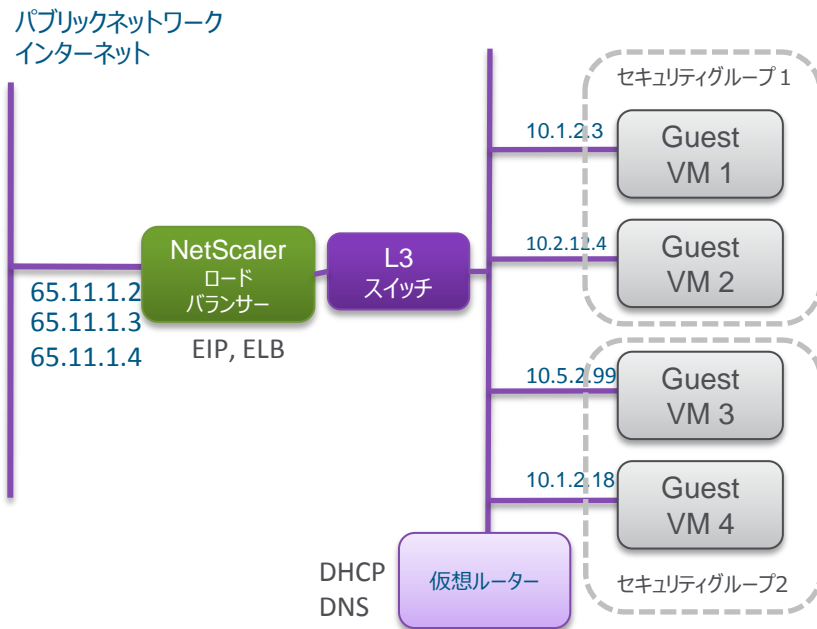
パブリックネットワーク
インターネット

セキュリティグループ 1

10.1.2.3

Guest VM 1

10.2.12.4

Guest VM 2

NetScaler
ロード
バランサー

L3
スイッチ

65.11.1.2
65.11.1.3
65.11.1.4

EIP, ELB

10.5.2.99

Guest VM 3

10.1.2.18

Guest VM 4

DHCP
DNS

仮想ルーター

セキュリティグループ2